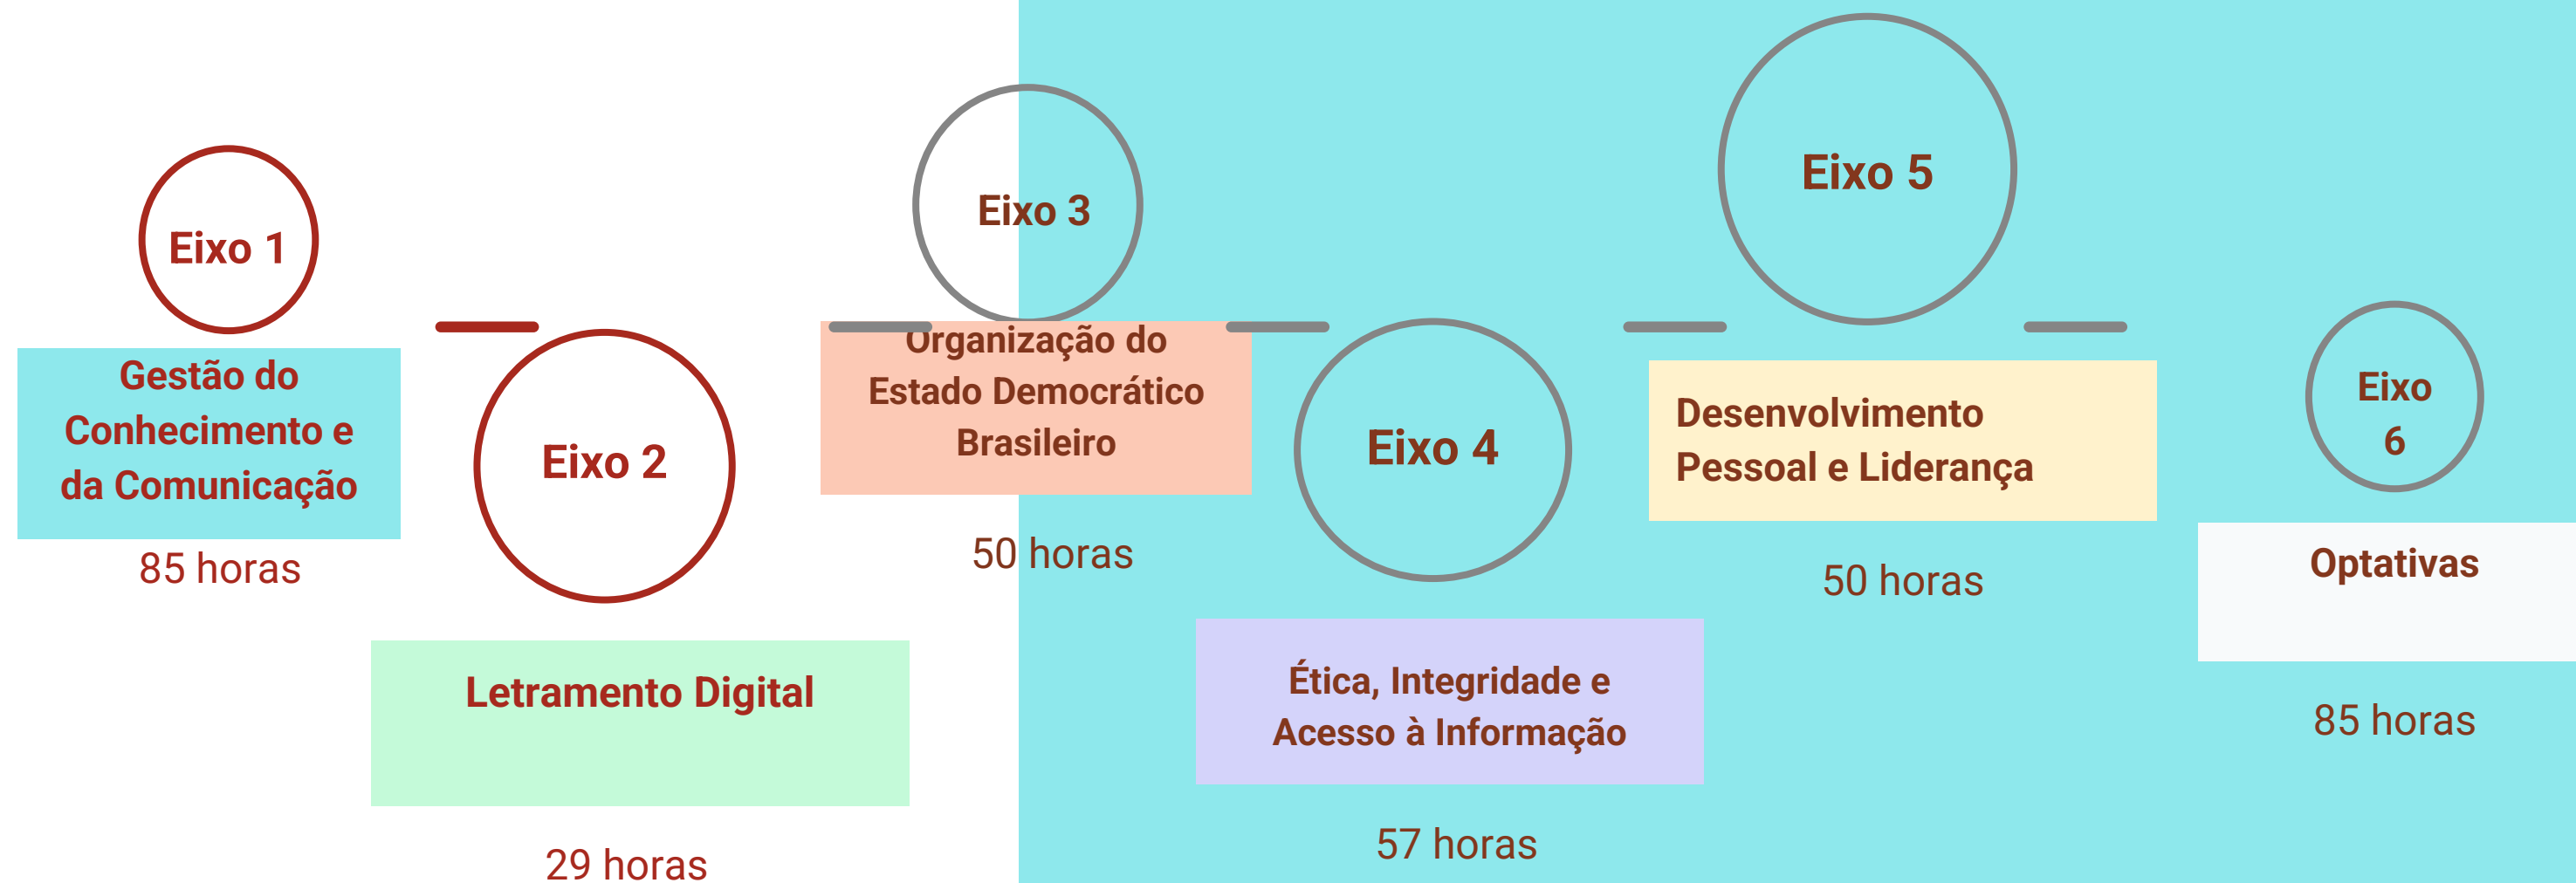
Eixo 1

Gestão do Conhecimento e da Comunicação

85 horas

Eixo 2

Letramento Digital

29 horas

Eixo 3

Organização do Estado Democrático Brasileiro

50 horas

Eixo 4

Ética, Integridade e Acesso à Informação

57 horas

Eixo 5

Desenvolvimento Pessoal e Liderança

50 horas

Eixo 6

Optativas

85 horas